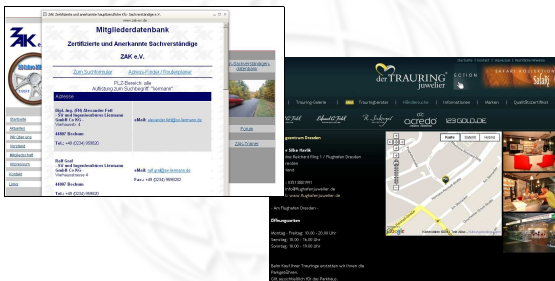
ZAK Zertifizierte und anerkannte Sachverständige e.V.

www.zak-ev.de

ZAK e.V.

Mitgliederdatenbank

Zertifizierte und Anerkannte Sachverständige

ZAK e.V.

Zum Suchformular | Adress-Plakat / Routenplaner

PLZ-Bereich: alle
Auflistung zum Suchbegriff: "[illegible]"

Adresse

Dipl.-Ing. (FH) Alexander Feit
- SV und Ingenieurbüro Liesmann GmbH & Co KG -
Vierhausstr. 4
44807 Bochum
Tel.: +49 (0234) 969020

eMail: alexander.feit@sv-liesmann.de

Rolf Graf
- SV und Ingenieurbüro Liesmann GmbH & Co KG -
Vierhausstr. 4
44807 Bochum
Tel.: +49 (0234) 969020

eMail: graf@sv-liesmann.de
Fax: +49 (0234) 969020

Startseite
Aktuelles
Mitgliedschaft
Vorstand
Mitgliederbereich
Impressum
Kontakt
Links

Presse
ZAK-Termine

der TRAURING juwelier

Trauring-Galerie | Trauringcenter | Händlersuche | Informationen | Marken | Qualitätszertifikat

acredo | 123GOLD.DE

gramm Dresden

Karte | Satellit | Hybrid

Öffnungszeiten

Montag - Freitag: 10.00 - 20.00 Uhr
Samstag: 10.00 - 18.00 Uhr
Sonntag: 10.00 - 18.00 Uhr

Google